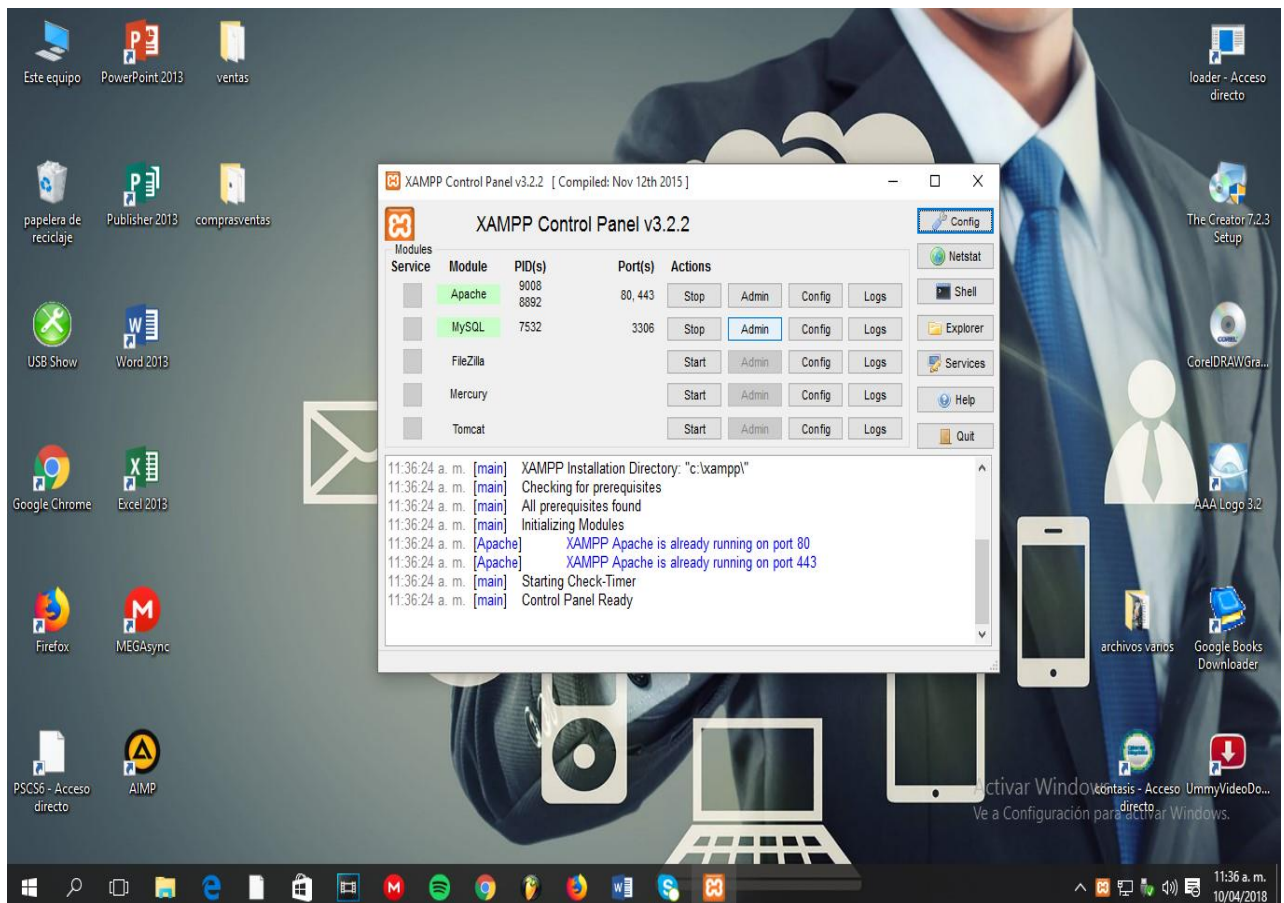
Este equipo
PowerPoint 2013
ventas
loader - Acceso directo

papelera de reciclaje
Publisher 2013
comprasventas
The Creator 7.2.3 Setup

USB Show
Word 2013
CorelDRAWGra...

Google Chrome
Excel 2013
AAA Logo 3.2

Firefox
MEGAsync
archivos varios
Google Books Downloader

PSCS6 - Acceso directo
AIMP
contasis - Acceso directo
UmmyVideoDo...

XAMPP Control Panel v3.2.2 [ Compiled: Nov 12th 2015 ]

XAMPP Control Panel v3.2.2

Modules

| Service | Module | PID(s) | Port(s) | Actions | | | |
|---|---|---|---|---|---|---|---|
| | Apache | 9008 8892 | 80, 443 | Stop | Admin | Config | Logs |
| | MySQL | 7532 | 3306 | Stop | Admin | Config | Logs |
| | FileZilla | | | Start | Admin | Config | Logs |
| | Mercury | | | Start | Admin | Config | Logs |
| | Tomcat | | | Start | Admin | Config | Logs |

Config
Netstat
Shell
Explorer
Services
Help
Quit

11:36:24 a. m. [main] XAMPP Installation Directory: "c:\xampp\"
11:36:24 a. m. [main] Checking for prerequisites
11:36:24 a. m. [main] All prerequisites found
11:36:24 a. m. [main] Initializing Modules
11:36:24 a. m. [Apache] XAMPP Apache is already running on port 80
11:36:24 a. m. [Apache] XAMPP Apache is already running on port 443
11:36:24 a. m. [main] Starting Check-Timer
11:36:24 a. m. [main] Control Panel Ready

Activar Windows
Ve a Configuración para activar Windows.

11:36 a. m.
10/04/2018